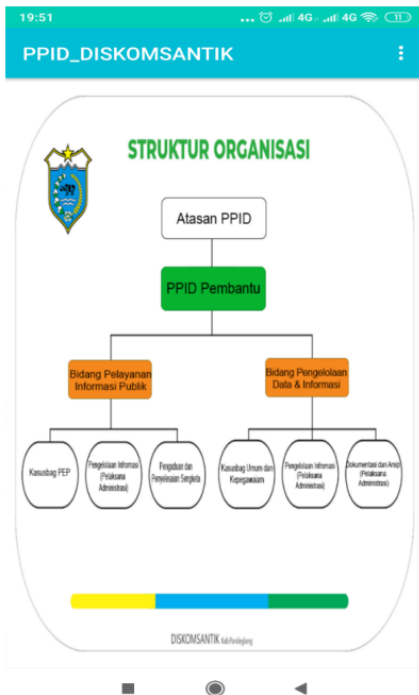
19:51 ... 4G 4G 11

PPID_DISKOMSANTIK

STRUKTUR ORGANISASI

Atasan PPID

PPID Pembantu

Bidang Pelayanan Informasi Publik

Bidang Pengelolaan Data & Informasi

Kasubag PEP

Pengelolaan Informasi (Pelaksana Administrasi)

Pengaduan dan Penyelesaian Sengketa

Kasubag Umum dan Kepegawaian

Pengelolaan Informasi (Pelaksana Administrasi)

Dokumentasi dan Arsip (Pelaksana Administrasi)

DISKOMSANTIK Kab.Pandeglang